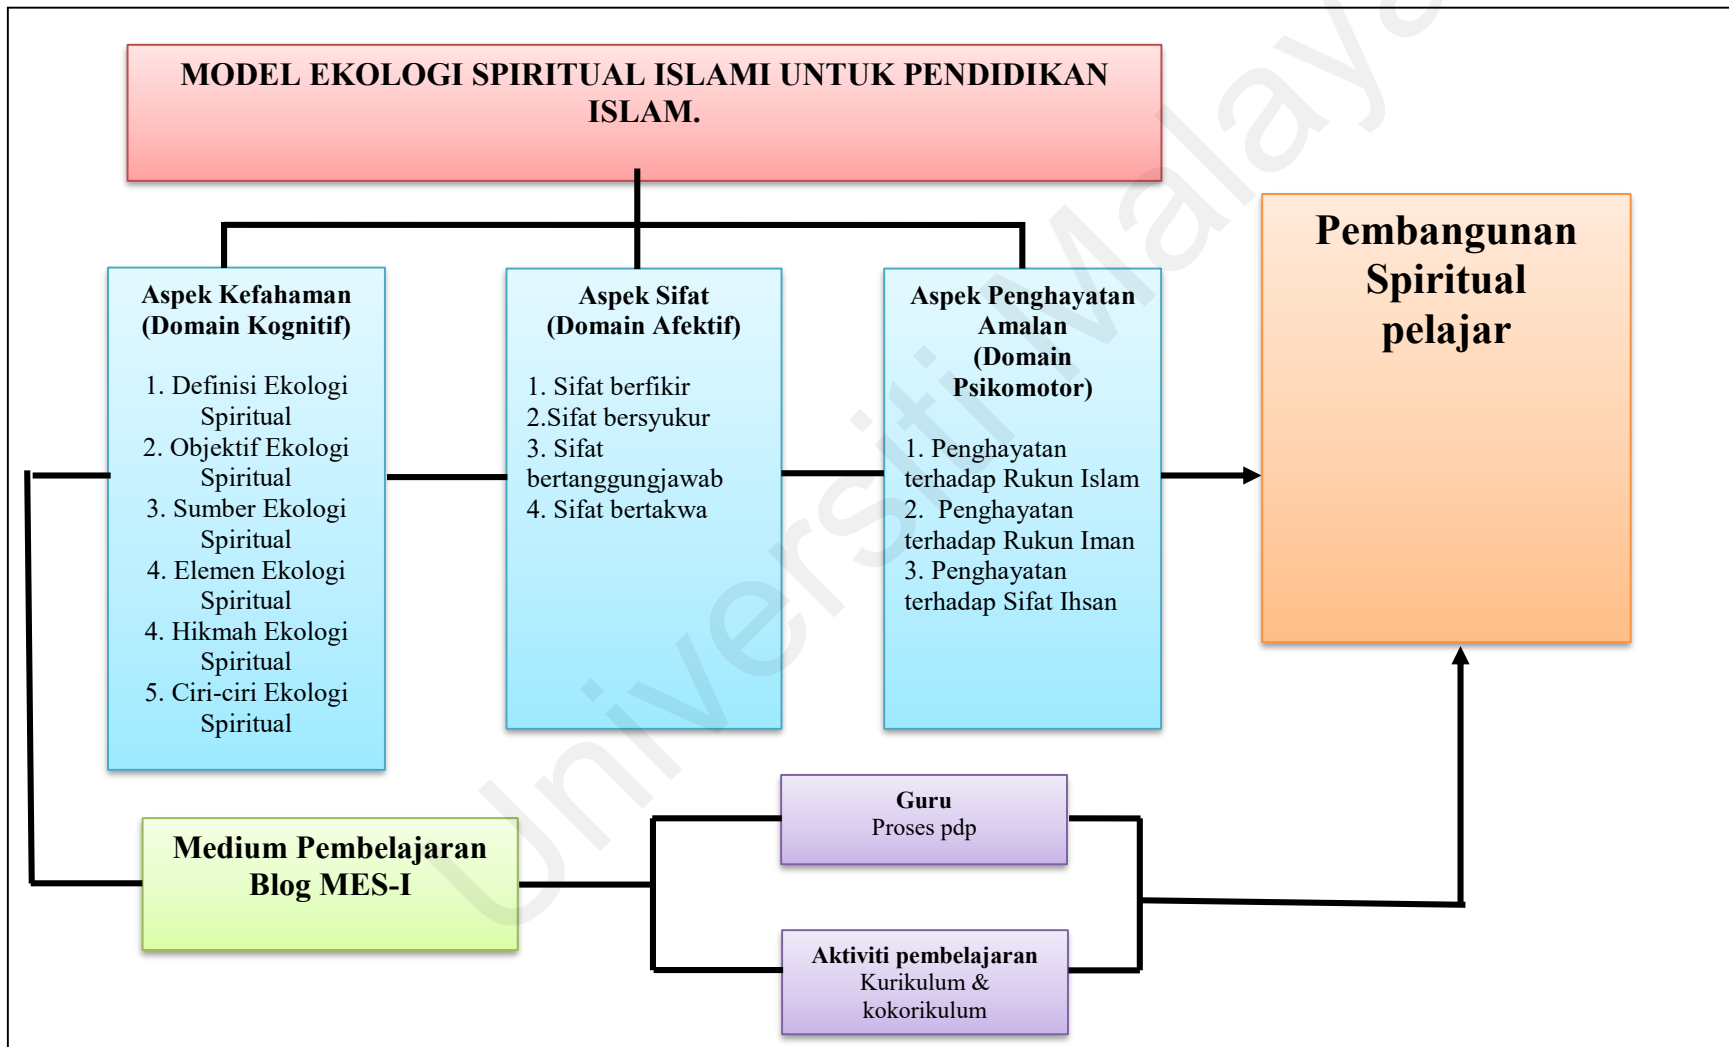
MODEL EKOLOGI SPIRITUAL ISLAMI UNTUK PENDIDIKAN ISLAM.

Aspek Kefahaman (Domain Kognitif)

1. Definisi Ekologi Spiritual
2. Objektif Ekologi Spiritual
3. Sumber Ekologi Spiritual
4. Elemen Ekologi Spiritual
4. Hikmah Ekologi Spiritual
5. Ciri-ciri Ekologi Spiritual

Aspek Sifat (Domain Afektif)

1. Sifat berfikir
2.Sifat bersyukur
3. Sifat bertanggungjawab
4. Sifat bertakwa

Aspek Penghayatan Amalan (Domain Psikomotor)

1. Penghayatan terhadap Rukun Islam
2. Penghayatan terhadap Rukun Iman
3. Penghayatan terhadap Sifat Ihsan

Pembangunan Spiritual pelajar

Medium Pembelajaran Blog MES-I

Guru
Proses pdp

Aktiviti pembelajaran
Kurikulum & kokorikulum

Universiti Malaya